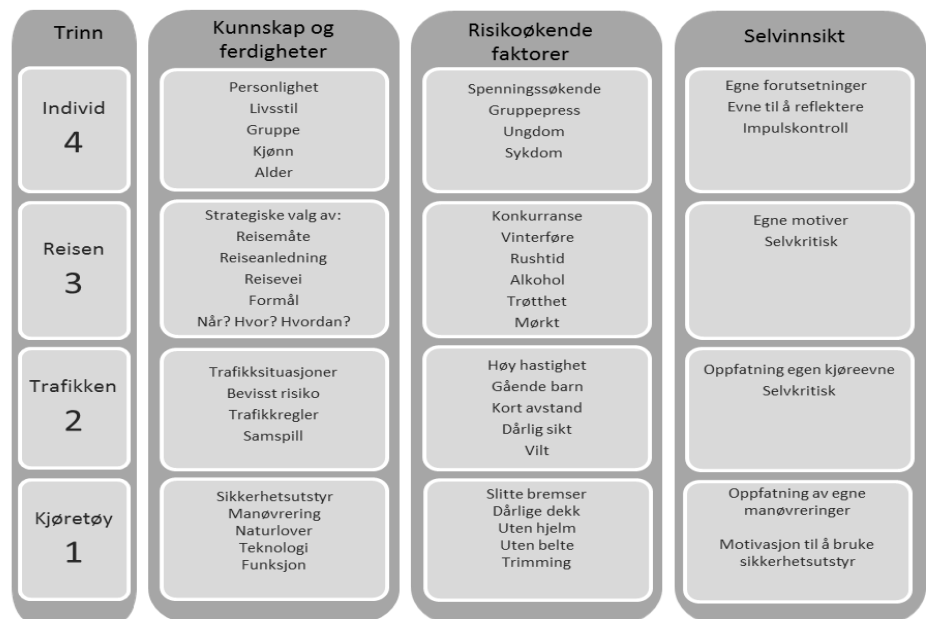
| Trinn | Kunnskap og ferdigheter | Risikoøkende faktorer | Selvinnsikt |
|---|---|---|---|
| Individ 4 | Personlighet Livsstil Gruppe Kjønn Alder | Spenningssøkende Gruppepress Ungdom Sykdom | Egne forutsetninger Evne til å reflektere Impulskontroll |
| Reisen 3 | Strategiske valg av: Reisemåte Reiseanledning Reisevei Formål Når? Hvor? Hvordan? | Konkurranse Vinterføre Rushtid Alkohol Trøtthet Mørkt | Egne motiver Selvkritisk |
| Trafikken 2 | Trafikksituasjoner Bevisst risiko Trafikkregler Samspill | Høy hastighet Gående barn Kort avstand Dårlig sikt Vilt | Oppfatning egen kjøreevne Selvkritisk |
| Kjøretøy 1 | Sikkerhetsutstyr Manøvrering Naturlover Teknologi Funksjon | Slitte bremser Dårlige dekk Uten hjelm Uten belte Trimming | Oppfatning av egne manøvreringer Motivasjon til å bruke sikkerhetsutstyr |